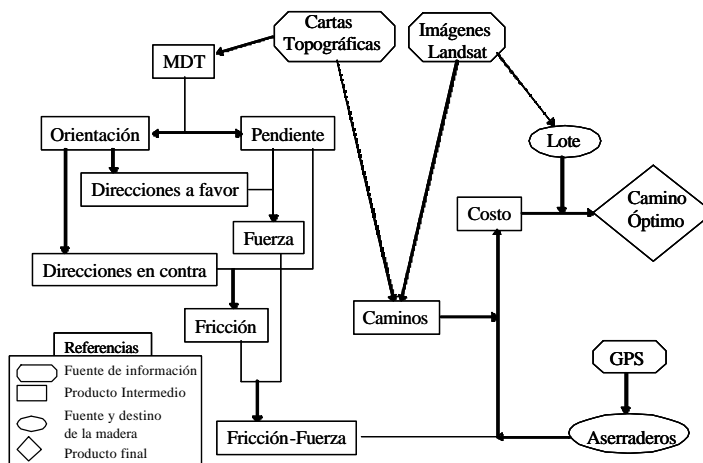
Cartas Topográficas

Imágenes Landsat

MDT

Orientación

Pendiente

Direcciones a favor

Fuerza

Direcciones en contra

Fricción

Fricción-Fuerza

Caminos

Lote

Costo

Camino Óptimo

GPS

Aserraderos

Referencias

Fuente de información

Producto Intermedio

Fuente y destino de la madera

Producto final